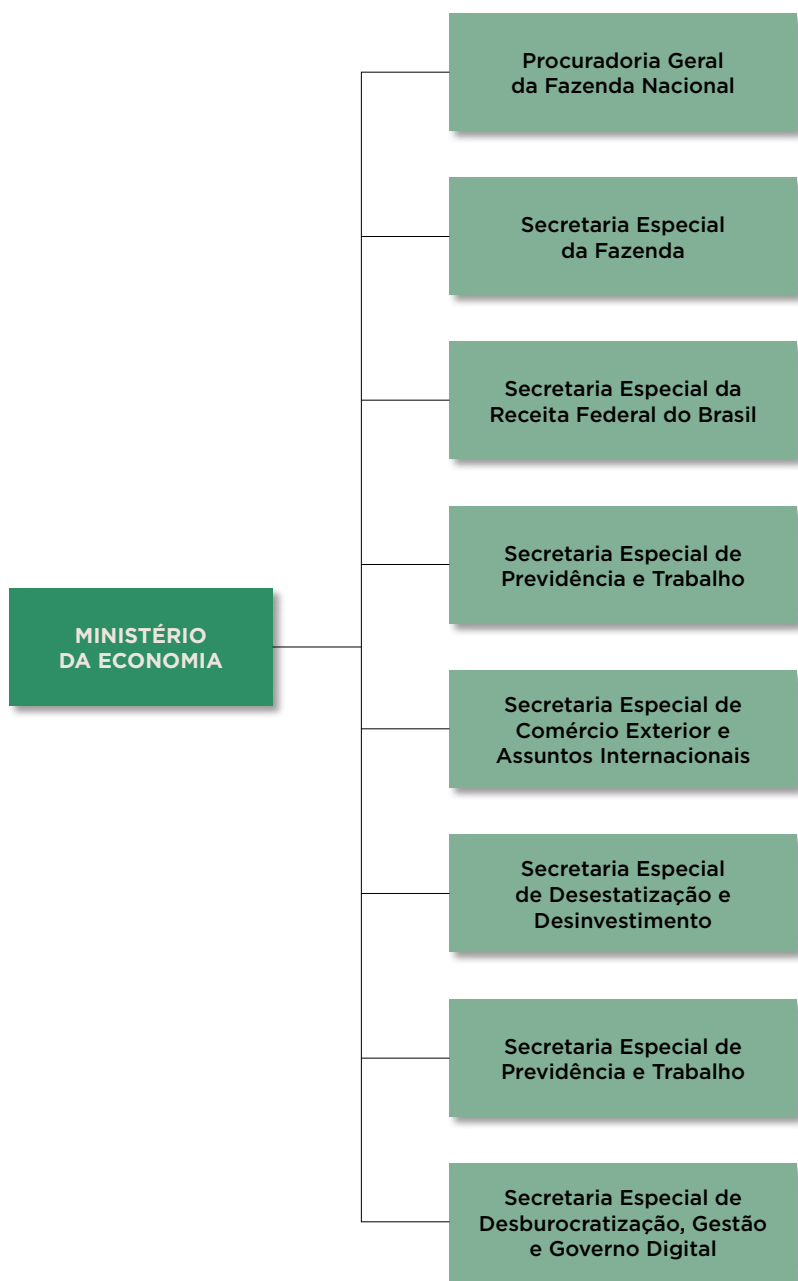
MINISTÉRIO DA ECONOMIA

Procuradoria Geral da Fazenda Nacional

Secretaria Especial da Fazenda

Secretaria Especial da Receita Federal do Brasil

Secretaria Especial de Previdência e Trabalho

Secretaria Especial de Comércio Exterior e Assuntos Internacionais

Secretaria Especial de Desestatização e Desinvestimento

Secretaria Especial de Previdência e Trabalho

Secretaria Especial de Desburocratização, Gestão e Governo Digital